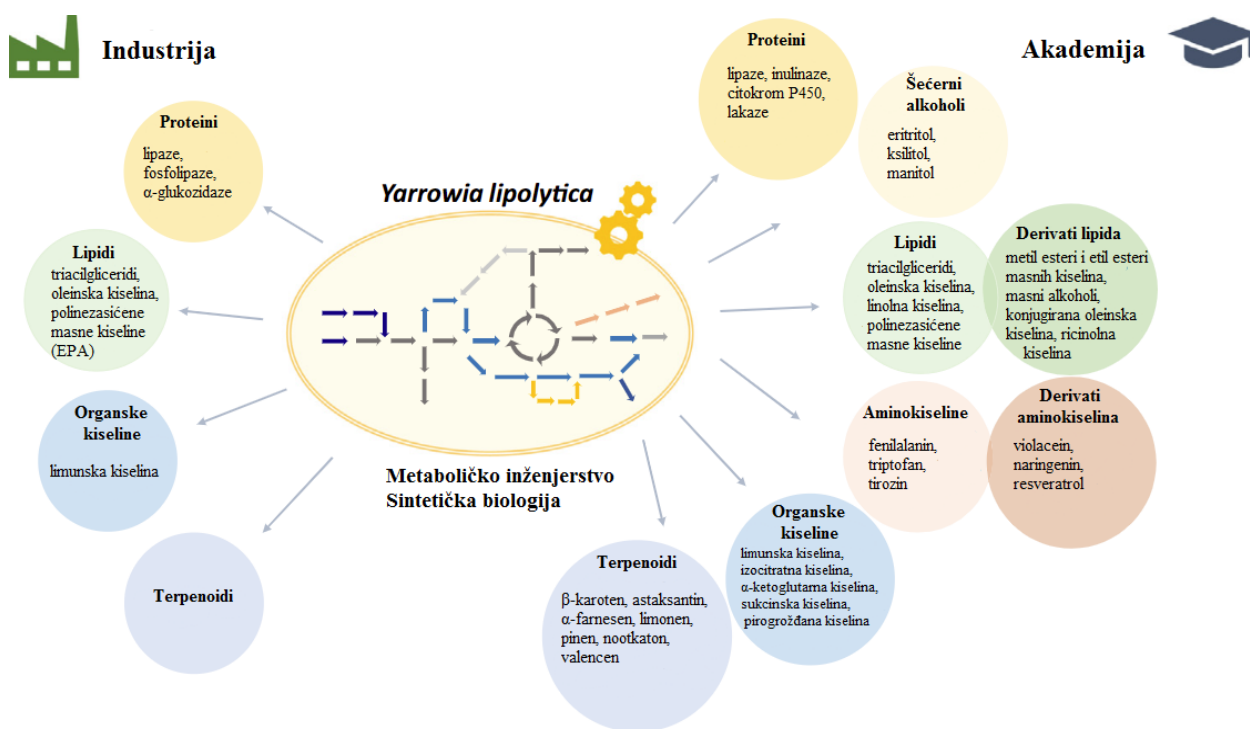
Industrija

Akademija

Proteini
lipaze, inulinaze, citokrom P450, lakaze

Šećerni alkoholi
eritritol, ksilitol, manitol

Proteini
lipaze, fosfolipaze, α-glukozidaze

Yarrowia lipolytica

Lipidi
triacilgliceridi, oleinska kiselina, polinezasićene masne kiseline (EPA)

Lipidi
triacilgliceridi, oleinska kiselina, linolna kiselina, polinezasićene masne kiseline

Derivati lipida
metil esteri i etil esteri masnih kiselina, masni alkoholi, konjugirana oleinska kiselina, ricinolna kiselina

Organske kiseline
limunska kiselina

Aminokiseline
fenilalanin, triptofan, tirozin

Derivati aminokiselina
violacein, naringenin, resveratrol

Metaboličko inženjerstvo
Sintetička biologija

Terpenoidi

Organske kiseline
limunska kiselina, izocitratna kiselina, α-ketoglutarna kiselina, sukcinska kiselina, pirogrožđana kiselina

Terpenoidi
β-karoten, astaksantin, α-farnesen, limonen, pinen, nootkaton, valencen